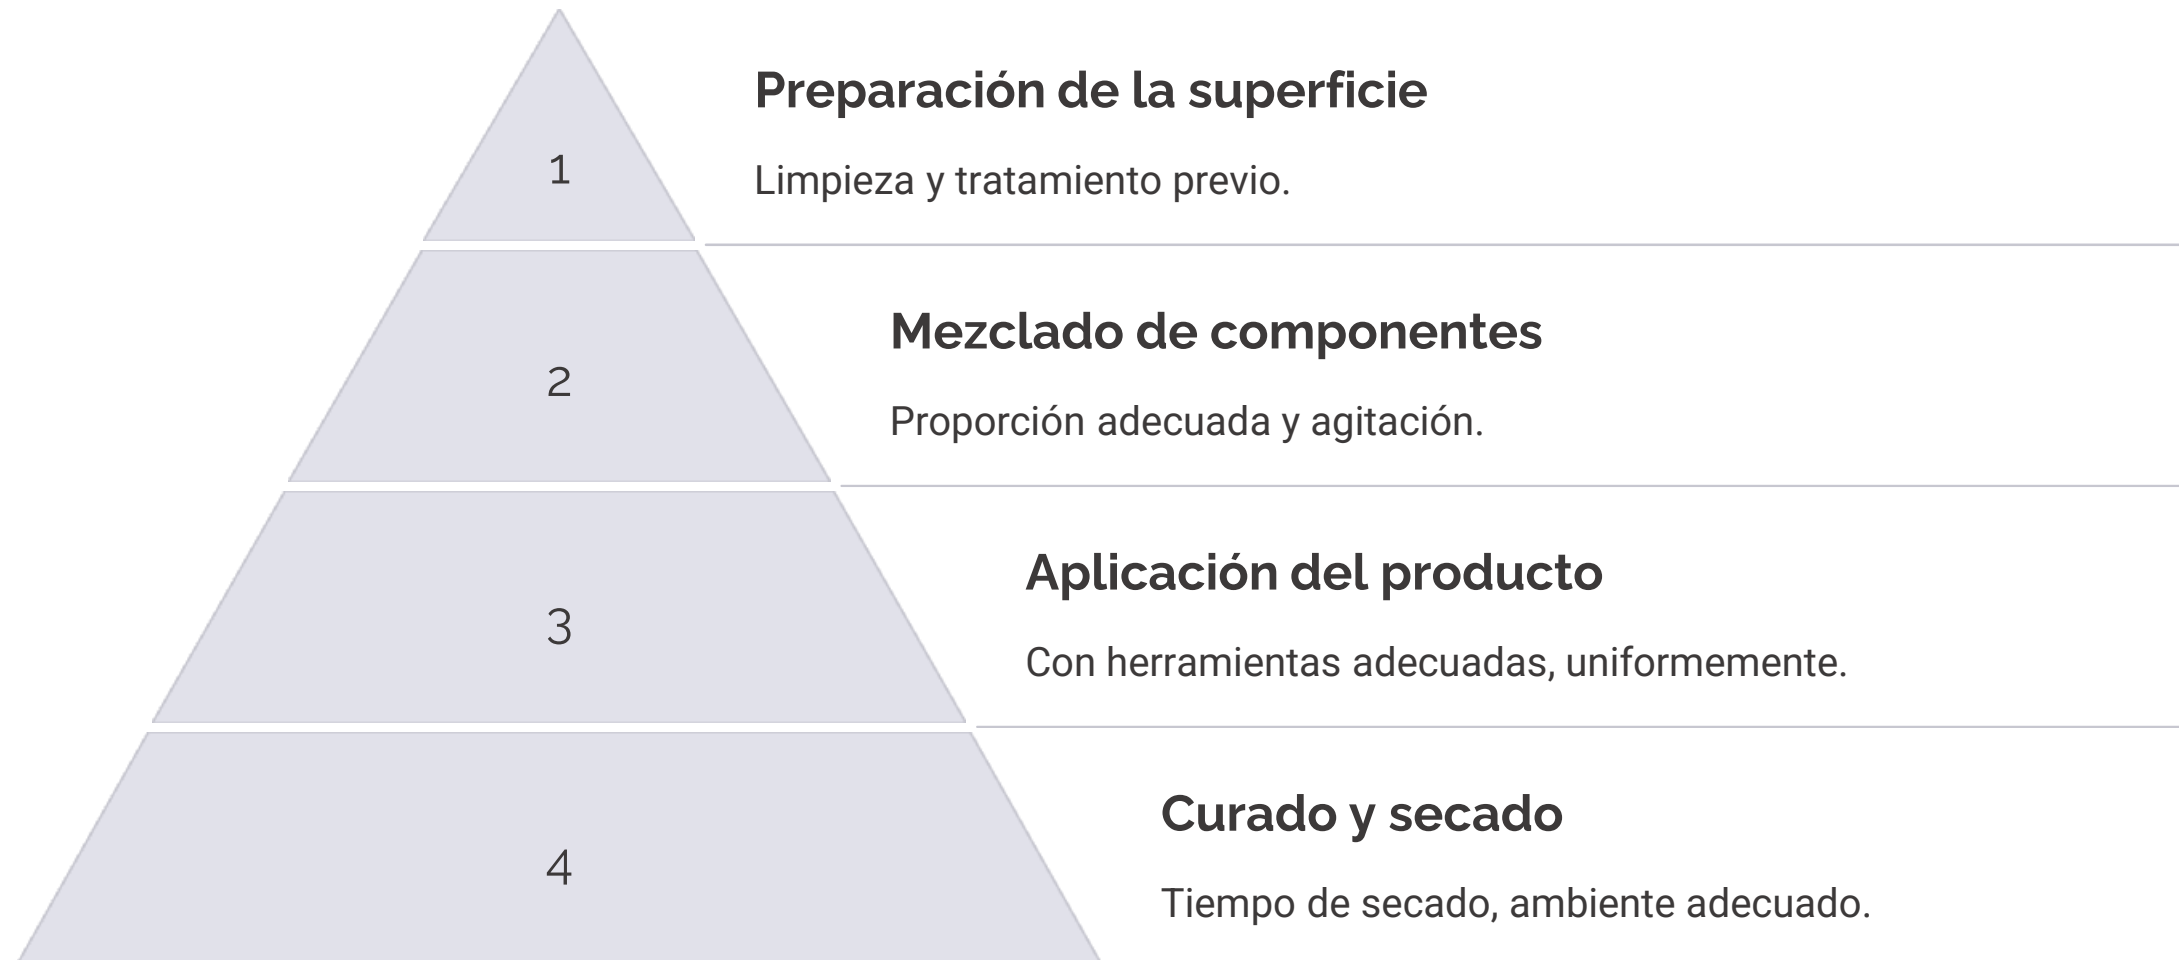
1

Preparación de la superficie

Limpieza y tratamiento previo.

2

Mezclado de componentes

Proporción adecuada y agitación.

3

Aplicación del producto

Con herramientas adecuadas, uniformemente.

4

Curado y secado

Tiempo de secado, ambiente adecuado.